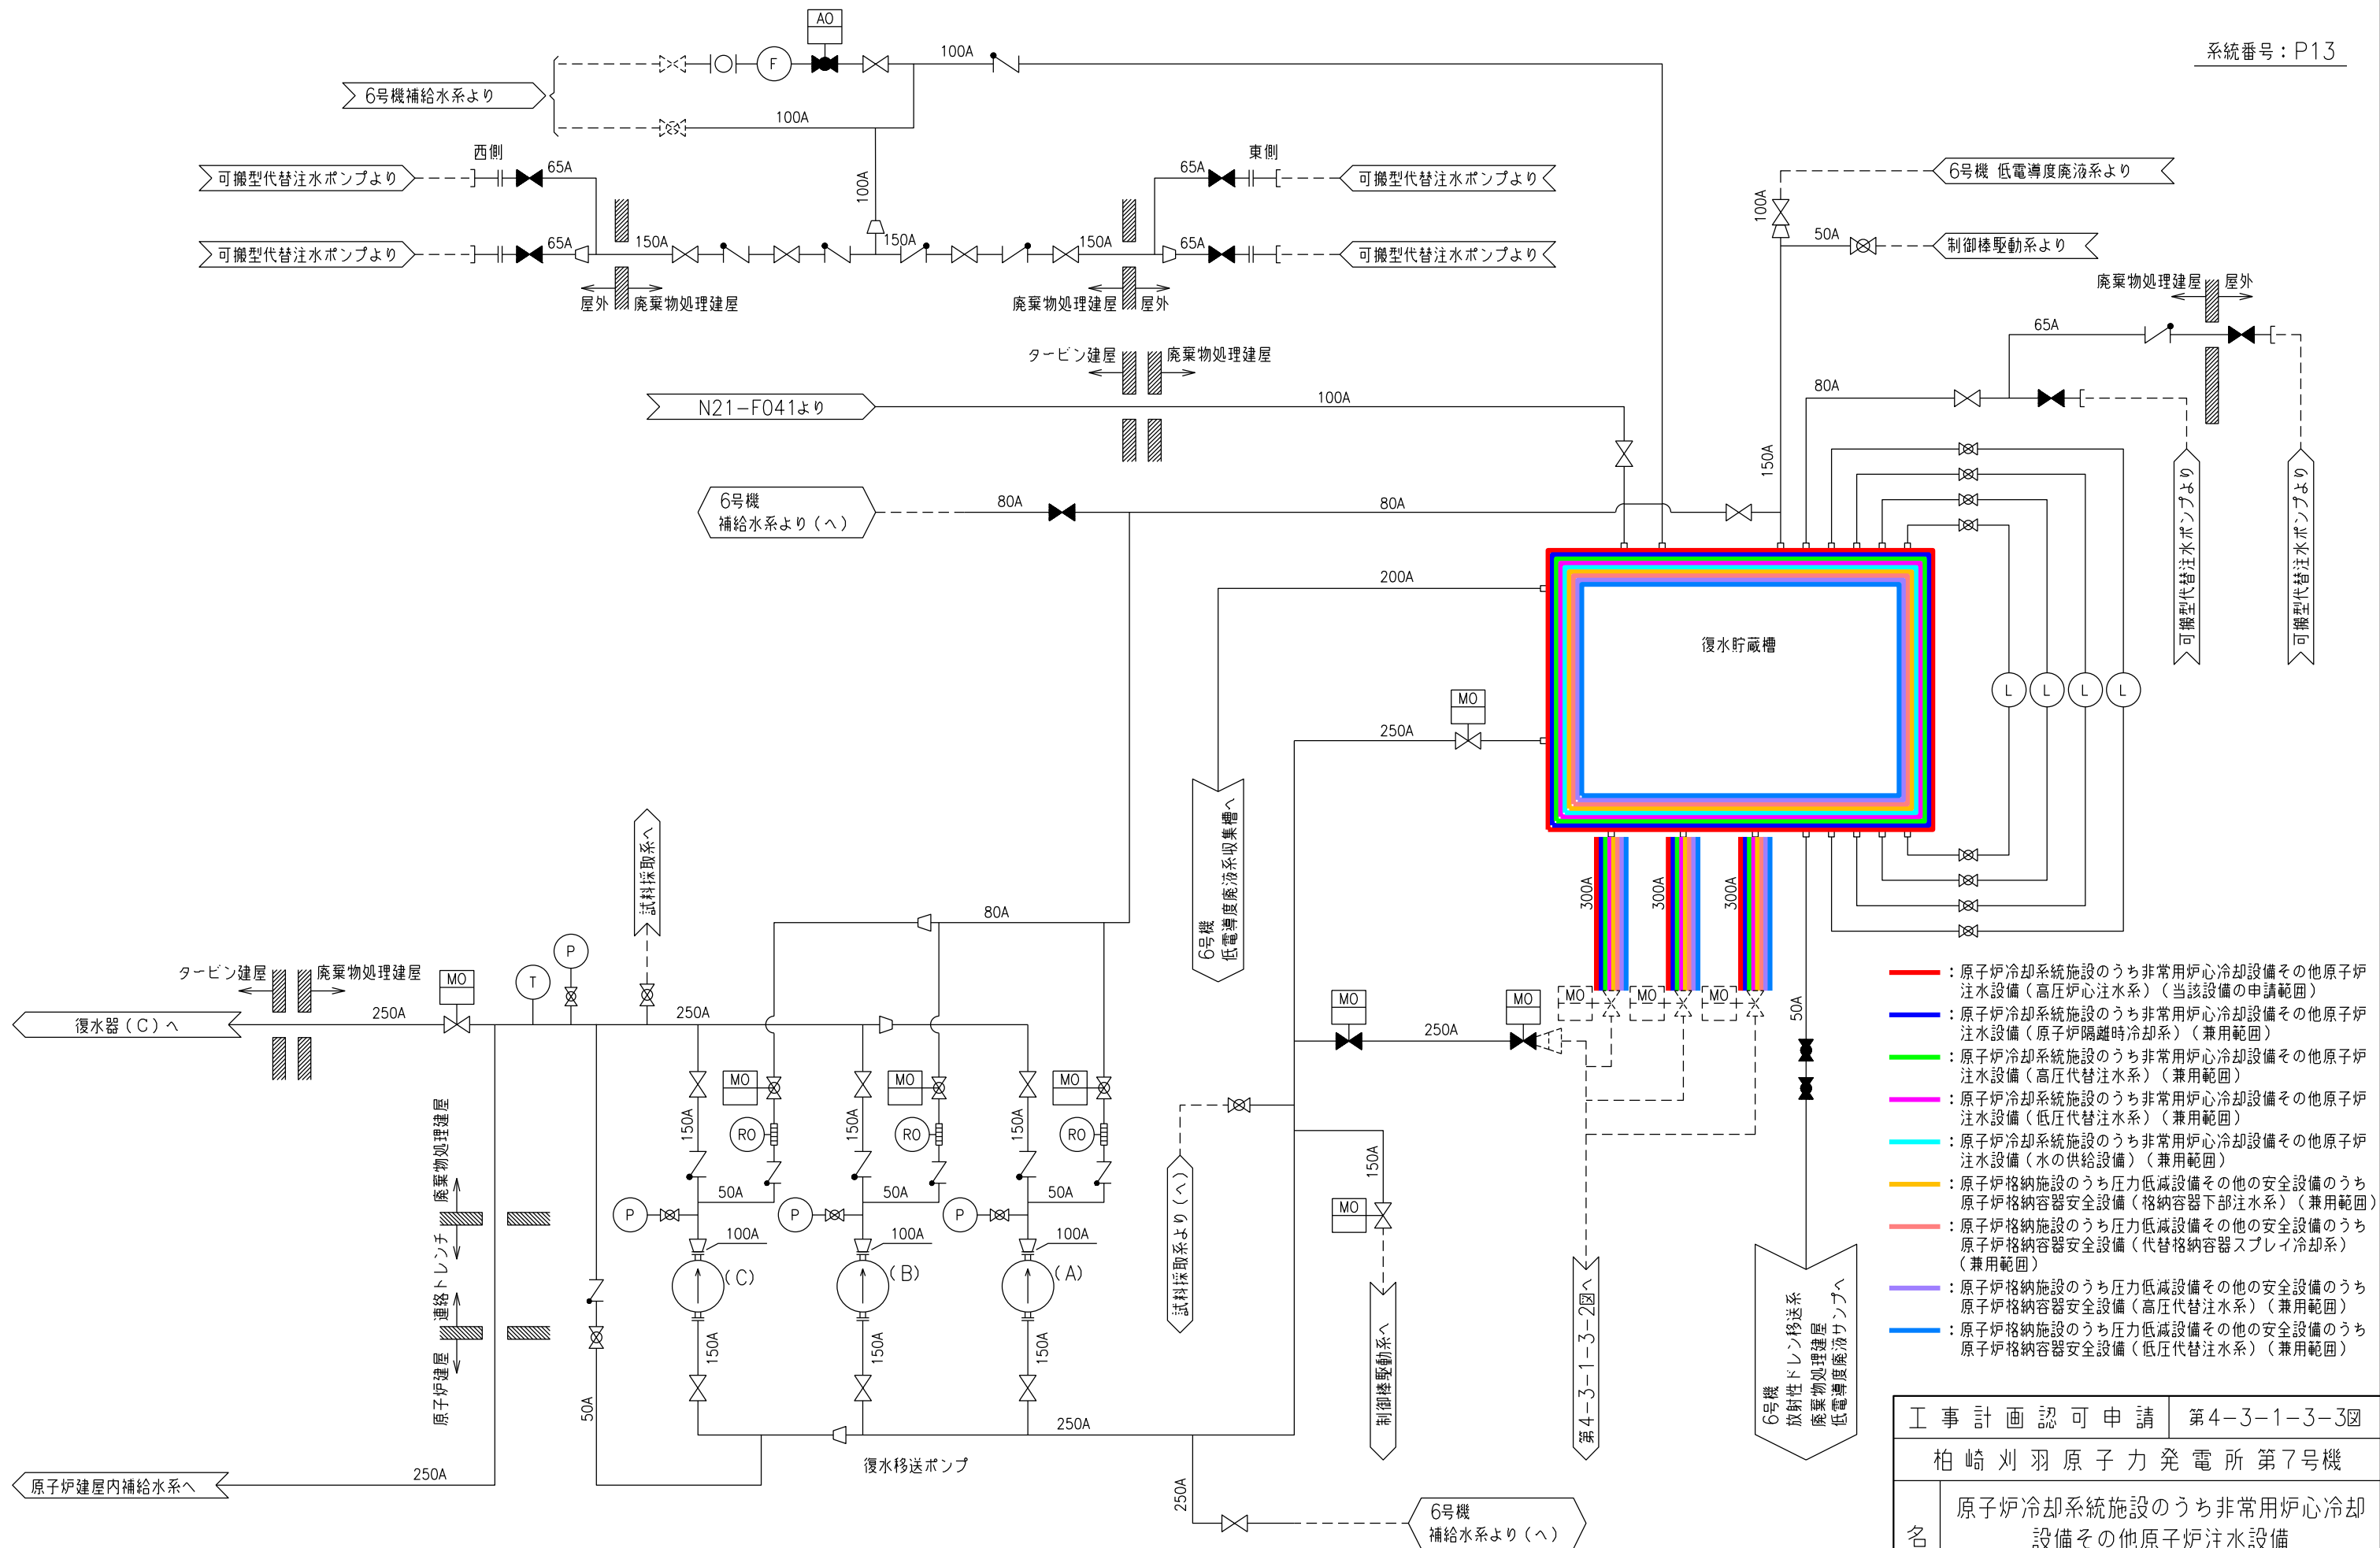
系統番号：P13

AO
F
100A
6号機補給水系より
100A
西側
65A
可搬型代替注水ポンプより
65A
可搬型代替注水ポンプより
150A
100A
150A
150A
東側
65A
可搬型代替注水ポンプより
65A
可搬型代替注水ポンプより
屋外
廃棄物処理建屋
廃棄物処理建屋
屋外

6号機 低電導度廃液系より
100A
50A
制御棒駆動系より
廃棄物処理建屋
屋外
65A
80A

タービン建屋
廃棄物処理建屋
N21−F041より
100A
150A

6号機
補給水系より（へ）
80A
80A
200A
復水貯蔵槽
MO
250A
6号機
低電導度廃液系収集槽へ
可搬型代替注水ポンプより
可搬型代替注水ポンプより
L
L
L
L

試料採取系へ
80A
300A
300A
300A
MO
MO
MO
P
T
タービン建屋
廃棄物処理建屋
MO
250A
250A
復水器（C）へ
MO
MO
250A
MO
MO
RO
MO
RO
MO
RO
150A
150A
150A
50A
50A
50A
P
P
P
100A
100A
100A
（C）
（B）
（A）
150A
150A
150A
250A
復水移送ポンプ
廃棄物処理建屋
連絡トレンチ
原子炉建屋
50A
50A
試料採取系より（へ）
150A
MO
制御棒駆動系へ
第4−3−1−3−2図へ
6号機
放射性ドレン移送系
廃棄物処理建屋
低電導度廃液サンプへ
原子炉建屋内補給水系へ
250A
250A
6号機
補給水系より（へ）

：原子炉冷却系統施設のうち非常用炉心冷却設備その他原子炉注水設備（高圧炉心注水系）（当該設備の申請範囲）
：原子炉冷却系統施設のうち非常用炉心冷却設備その他原子炉注水設備（原子炉隔離時冷却系）（兼用範囲）
：原子炉冷却系統施設のうち非常用炉心冷却設備その他原子炉注水設備（高圧代替注水系）（兼用範囲）
：原子炉冷却系統施設のうち非常用炉心冷却設備その他原子炉注水設備（低圧代替注水系）（兼用範囲）
：原子炉冷却系統施設のうち非常用炉心冷却設備その他原子炉注水設備（水の供給設備）（兼用範囲）
：原子炉格納施設のうち圧力低減設備その他の安全設備のうち原子炉格納容器安全設備（格納容器下部注水系）（兼用範囲）
：原子炉格納施設のうち圧力低減設備その他の安全設備のうち原子炉格納容器安全設備（代替格納容器スプレイ冷却系）（兼用範囲）
：原子炉格納施設のうち圧力低減設備その他の安全設備のうち原子炉格納容器安全設備（高圧代替注水系）（兼用範囲）
：原子炉格納施設のうち圧力低減設備その他の安全設備のうち原子炉格納容器安全設備（低圧代替注水系）（兼用範囲）

| 工事計画認可申請 | 第4−3−1−3−3図 |
|---|---|
| 柏崎刈羽原子力発電所第7号機 | |
| 名 | 原子炉冷却系統施設のうち非常用炉心冷却設備その他原子炉注水設備 |